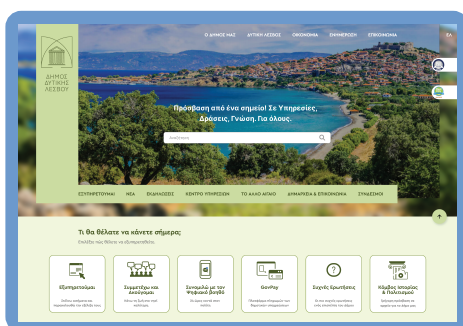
ΔΗΜΟΣ ΔΥΤΙΚΗΣ ΛΕΣΒΟΥ

Ο ΔΗΜΟΣ ΜΑΣ ΔΥΤΙΚΗ ΛΕΣΒΟΣ ΟΙΚΟΝΟΜΙΑ ΕΝΗΜΕΡΩΣΗ ΕΠΙΚΟΙΝΩΝΙΑ EN

Πρόσβαση από ένα σημείο! Σε Υπηρεσίες, Δράσεις, Γνώση. Για όλους.

Αναζήτηση

ΕΞΥΠΗΡΕΤΟΥΜΑΙ ΝΕΑ ΕΚΔΗΛΩΣΕΙΣ ΚΕΝΤΡΟ ΥΠΗΡΕΣΙΩΝ ΤΟ ΑΛΛΟ ΑΙΓΑΙΟ ΔΗΜΑΡΧΕΙΑ & ΕΠΙΚΟΙΝΩΝΙΑ ΣΥΝΔΕΣΜΟΙ

Τι θα θέλατε να κάνετε σήμερα;

Επιλέξτε πώς θέλετε να εξυπηρετηθείτε.

Εξυπηρετούμαι

Συμμετέχω και ακούγομαι

Συνομιλία με τον Ψηφιακό βοηθό

GovPay

Συχνές Ερωτήσεις

Κόμβος Ιστορίας & Πολιτισμού